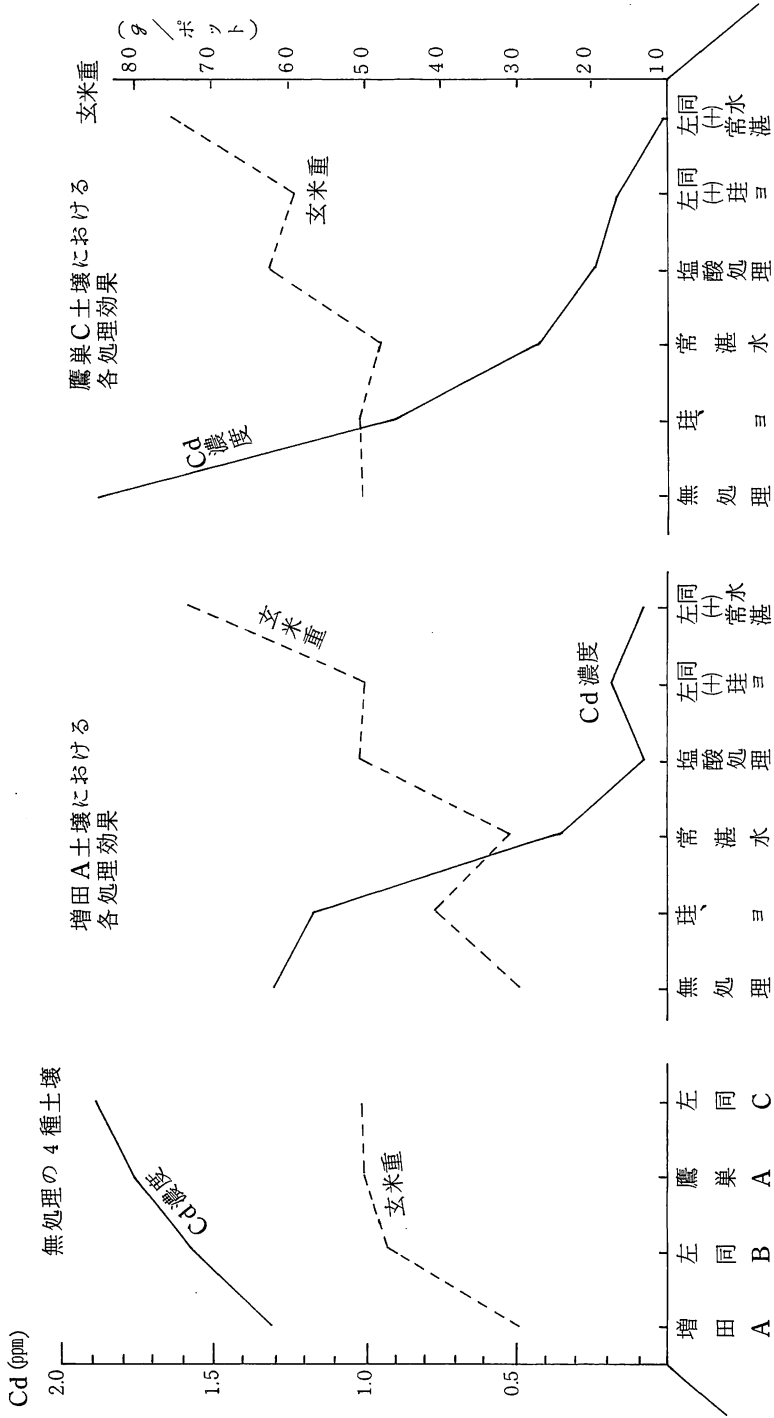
Cd (ppm)
2.0
1.5
1.0
0.5

無処理の4種土壌

Cd濃度

玄米重

増田A

左同B

鷹巣A

左同C

増田A土壌における各処理効果

玄米重

Cd濃度

無処理

珪ヨ

常湛水

塩酸処理

左同(+)珪ヨ

左同(+)常湛水

鷹巣C土壌における各処理効果

Cd濃度

玄米重

無処理

珪ヨ

常湛水

塩酸処理

左同(+)珪ヨ

左同(+)常湛水

玄米重
80 ($g$/ポット)
70
60
50
40
30
20
10